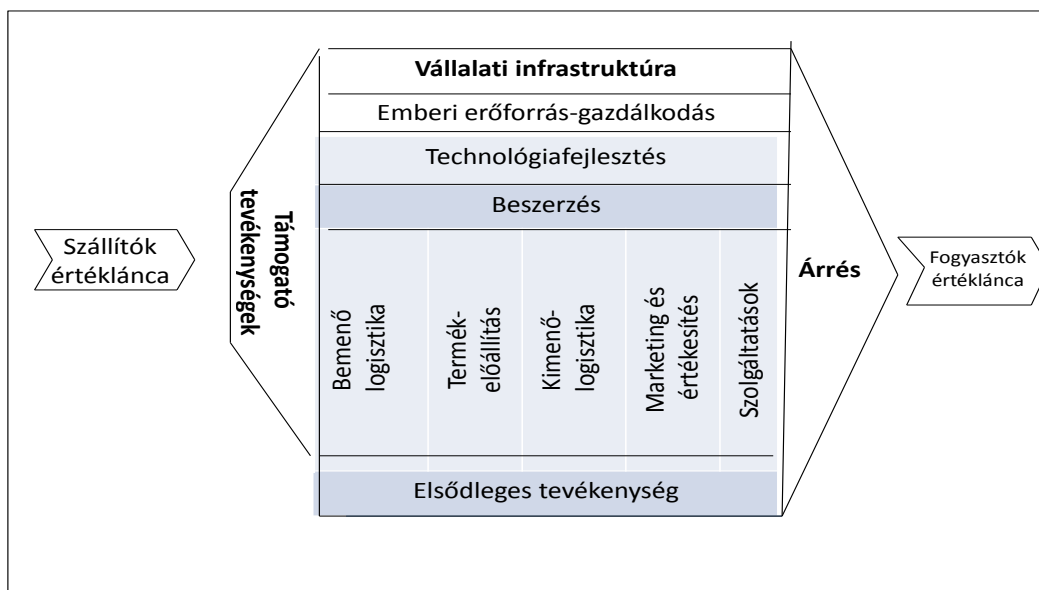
Vállalati infrastruktúra

Emberi erőforrás-gazdálkodás

Technológiafejlesztés

Beszerzés

Szállítók értéklánca

Támogató tevékenységek

Bemenő logisztika

Termék-előállítás

Kimenő-logisztika

Marketing és értékesítés

Szolgáltatások

Árrés

Fogyasztók értéklánca

Elsődleges tevékenység